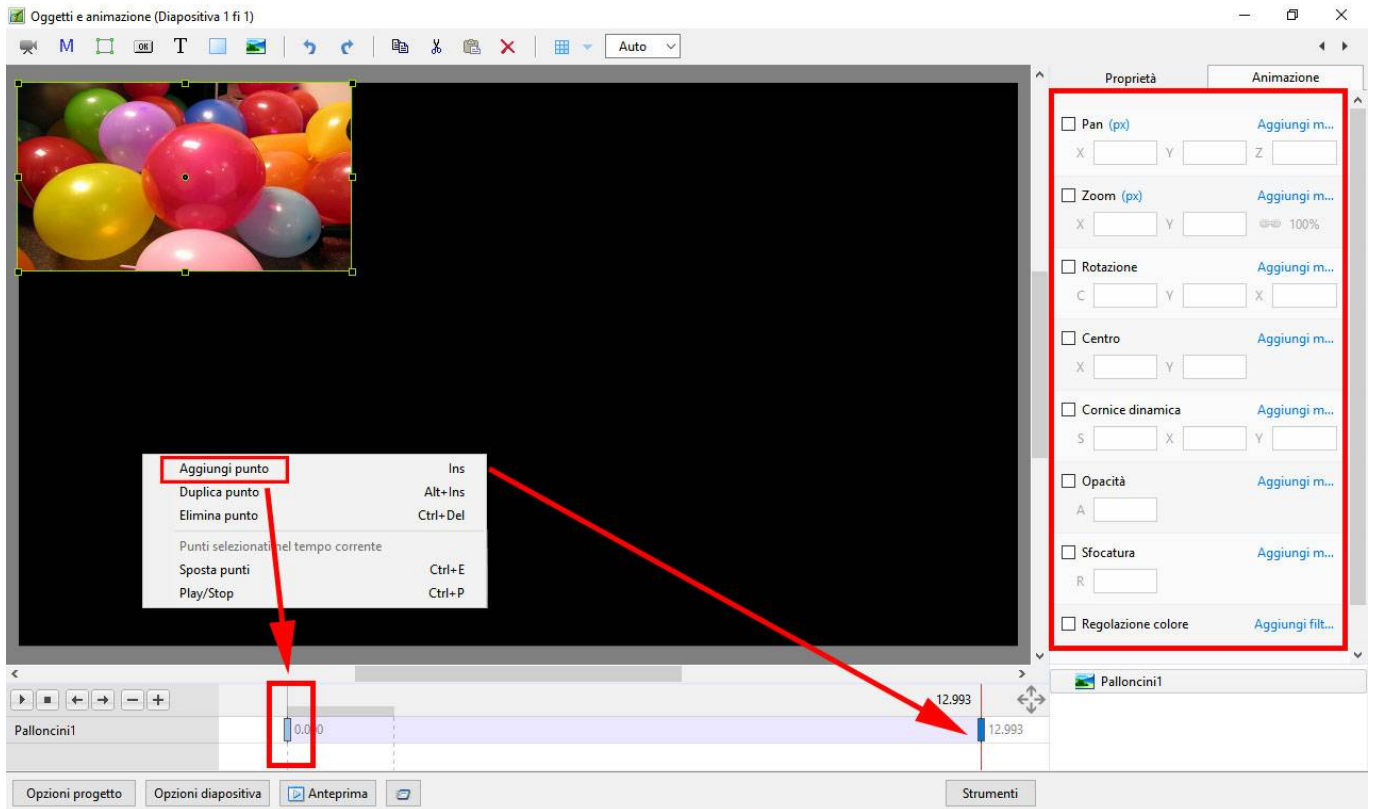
Oggetti e animazione (Diapositiva 1 fi 1)

M T Auto

Proprietà Animazione

Pan (px) Aggiungi m...
X Y Z

Zoom (px) Aggiungi m...
X Y 100%

Rotazione Aggiungi m...
C Y X

Centro Aggiungi m...
X Y

Cornice dinamica Aggiungi m...
S X Y

Opacità Aggiungi m...
A

Sfocatura Aggiungi m...
R

Regolazione colore Aggiungi filt...

| Aggiungi punto | Ins |
|---|---|
| Duplica punto | Alt+Ins |
| Elimina punto | Ctrl+Del |
| Punti selezionati nel tempo corrente | |
| Sposta punti | Ctrl+E |
| Play/Stop | Ctrl+P |

12.993

Palloncini1 0.000 12.993

Palloncini1

Opzioni progetto Opzioni diapositiva Anteprima Strumenti